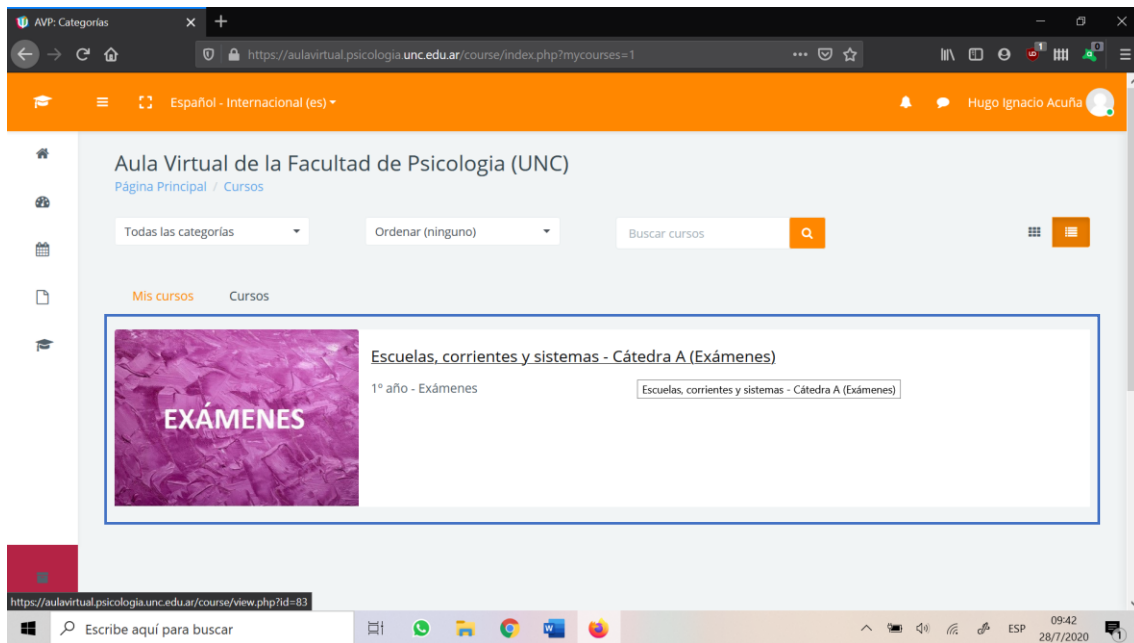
AVP: Categorías

https://aulavirtual.psicologia.unc.edu.ar/course/index.php?mycourses=1

Español - Internacional (es)

Hugo Ignacio Acuña

Aula Virtual de la Facultad de Psicologia (UNC)

Página Principal / Cursos

Todas las categorías

Ordenar (ninguno)

Buscar cursos

Mis cursos

Cursos

EXÁMENES

Escuelas, corrientes y sistemas - Cátedra A (Exámenes)

1º año - Exámenes

Escuelas, corrientes y sistemas - Cátedra A (Exámenes)

https://aulavirtual.psicologia.unc.edu.ar/course/view.php?id=83

Escribe aquí para buscar

ESP

09:42
28/7/2020